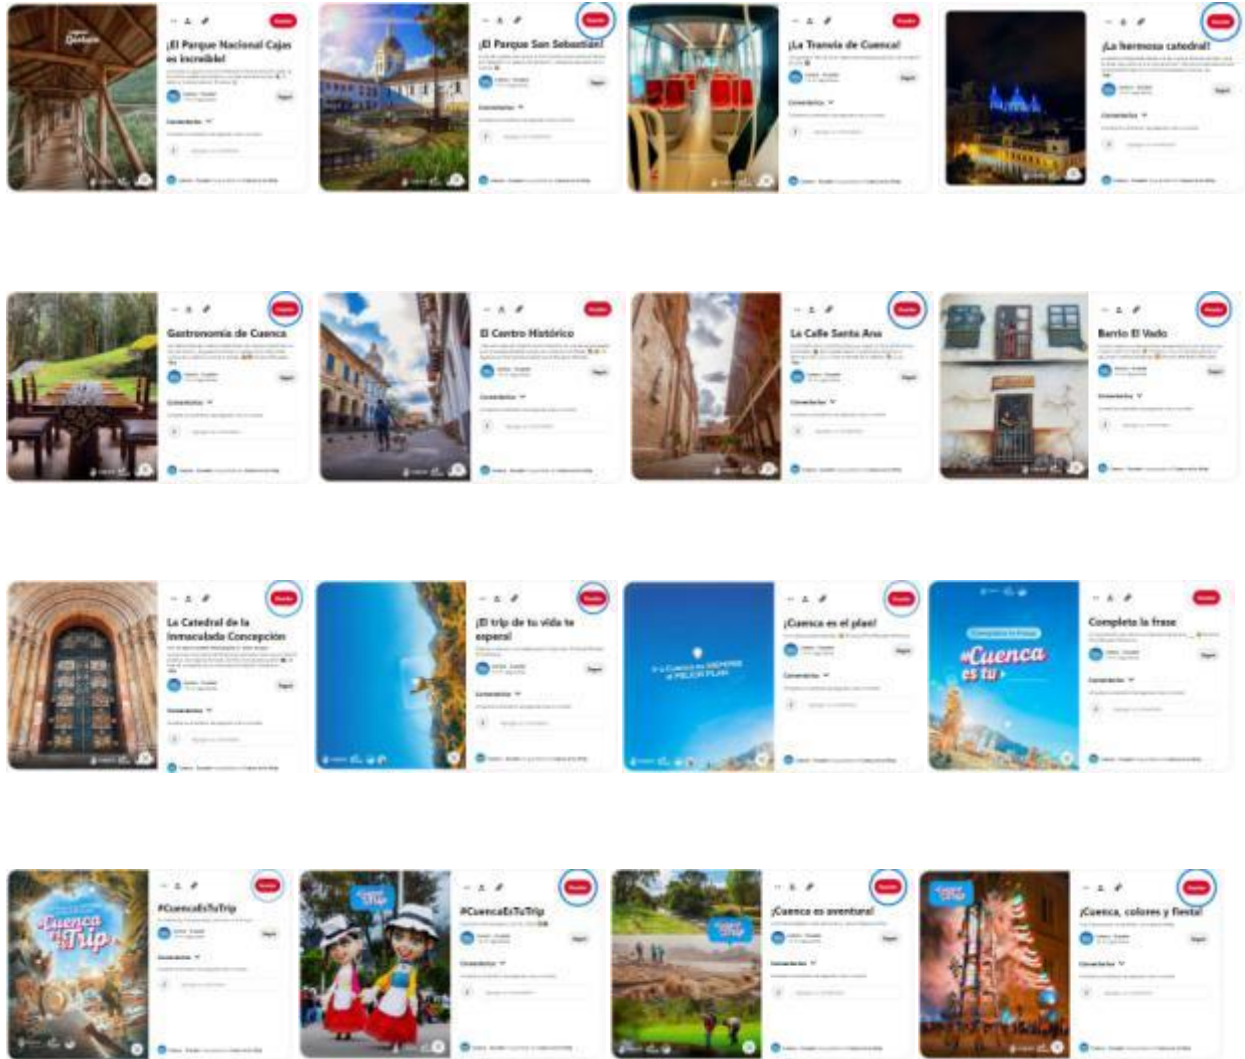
¡El Parque Nacional Cajas es increíble!

¡El Parque San Sebastián!

¡La Tranvía de Cuenca!

¡La hermosa catedral!

Gastronomía de Cuenca

El Centro Histórico

La Calle Santa Ana

Barrio El Vado

La Catedral de la Inmaculada Concepción

¡El trip de tu vida te espera!

¡Cuenca es el plan!

Completa la frase

#Cuenca es tu

#CuencaEsTuTrip

Cuenca es tu Trip

#CuencaEsTuTrip

¡Cuenca es aventura!

¡Cuenca, colores y fiesta!